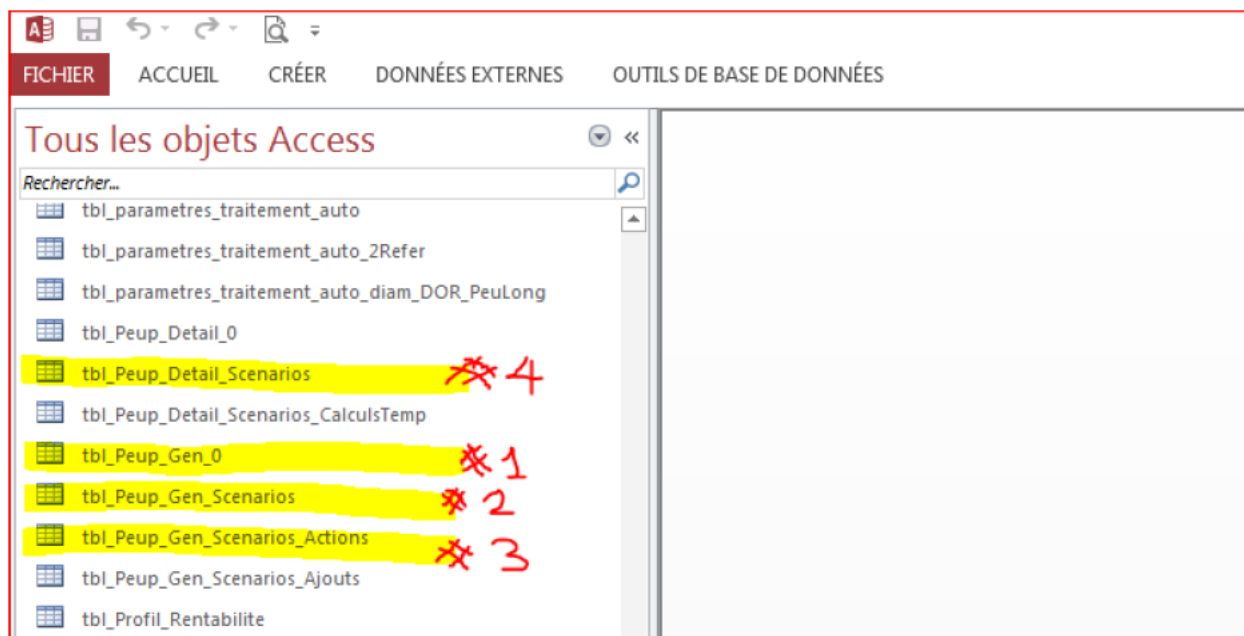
FICHIER ACCUEIL CRÉER DONNÉES EXTERNES OUTILS DE BASE DE DONNÉES

Tous les objets Access

Rechercher...

tbl_parametres_traitement_auto
tbl_parametres_traitement_auto_2Refer
tbl_parametres_traitement_auto_diam_DOR_PeuLong
tbl_Peup_Detail_0
tbl_Peup_Detail_Scenarios *4
tbl_Peup_Detail_Scenarios_CalculsTemp
tbl_Peup_Gen_0 *1
tbl_Peup_Gen_Scenarios *2
tbl_Peup_Gen_Scenarios_Actions *3
tbl_Peup_Gen_Scenarios_Ajouts
tbl_Profil_Rentabilite